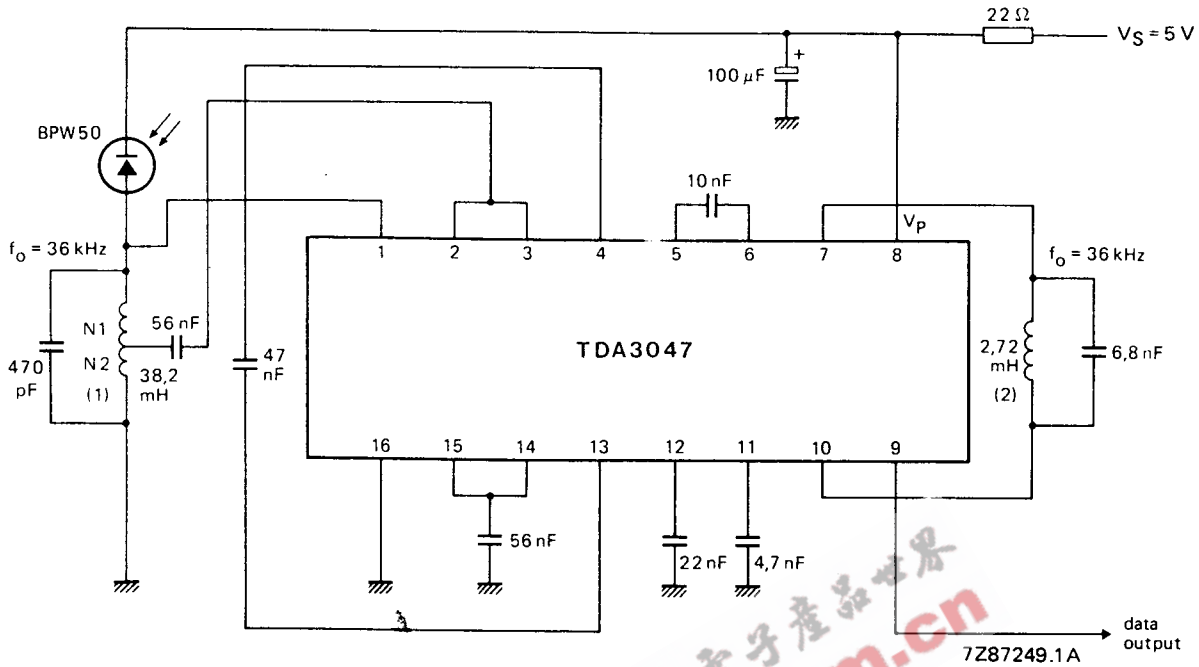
22 Ω
$V_S = 5$ V
+
100 µF
BPW50
10 nF
$V_P$
$f_o = 36$ kHz
1
2
3
4
5
6
7
8
$f_o = 36$ kHz
N1
56 nF
N2
470 pF
(1)
38,2 mH
47 nF
TDA3047
2,72 mH
(2)
6,8 nF
16
15
14
13
12
11
10
9
56 nF
22 nF
4,7 nF
data output
7Z87249.1A
电子产品世界
.cn